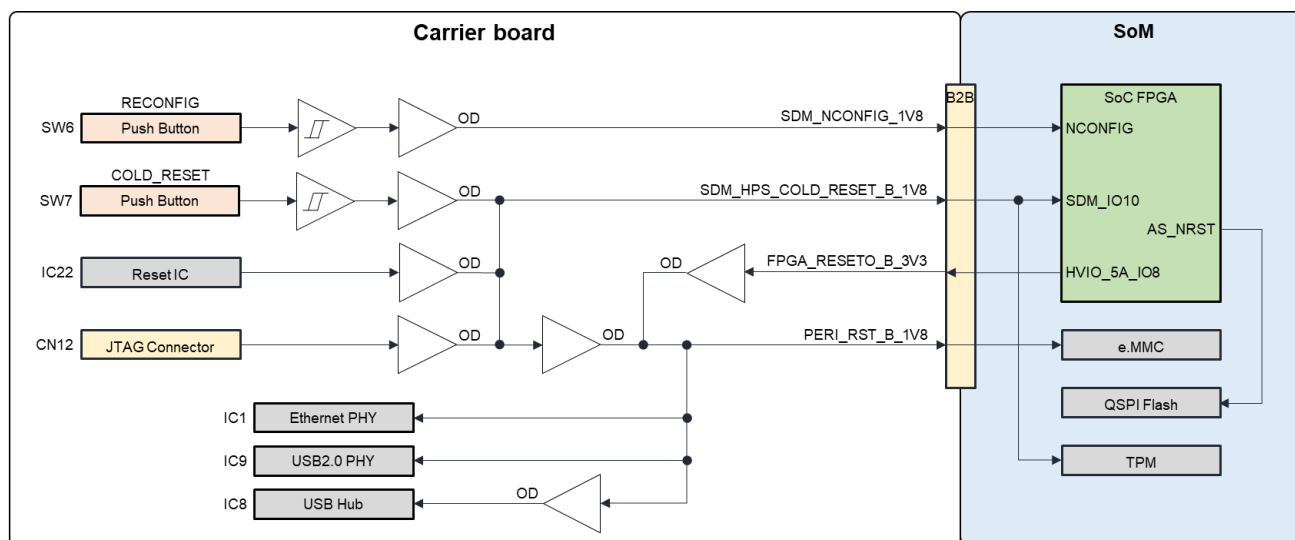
Carrier board

SoM

RECONFIG
SW6 Push Button

OD

SDM_NCONFIG_1V8

B2B

SoC FPGA

NCONFIG

COLD_RESET
SW7 Push Button

OD

SDM_HPS_COLD_RESET_B_1V8

SDM_IO10

AS_NRST

IC22 Reset IC

OD

OD

FPGA_RESETO_B_3V3

HVIO_5A_IO8

CN12 JTAG Connector

OD

OD

PERI_RST_B_1V8

e.MMC

QSPI Flash

IC1 Ethernet PHY

IC9 USB2.0 PHY

TPM

IC8 USB Hub

OD